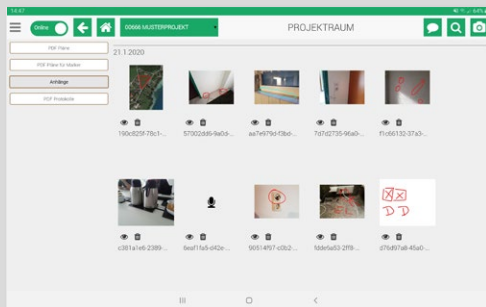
14:47

Online

00666 MUSTERPROJEKT

PROJEKTRAUM

PDF Pläne

PDF Pläne für Marker

Anhänge

PDF Protokolle

21.1.2020

190c825f-78c1-...

57002dd6-9a0d-...

aa7e979d-f3bd-...

7d7d2735-96a0-...

f1c66132-37a3-...

c381a1eb-2389-...

8eaf1fa5-d42e-...

90514f67-c0b2-...

fdde5a53-2ff8-...

d76d97a8-45a0-...